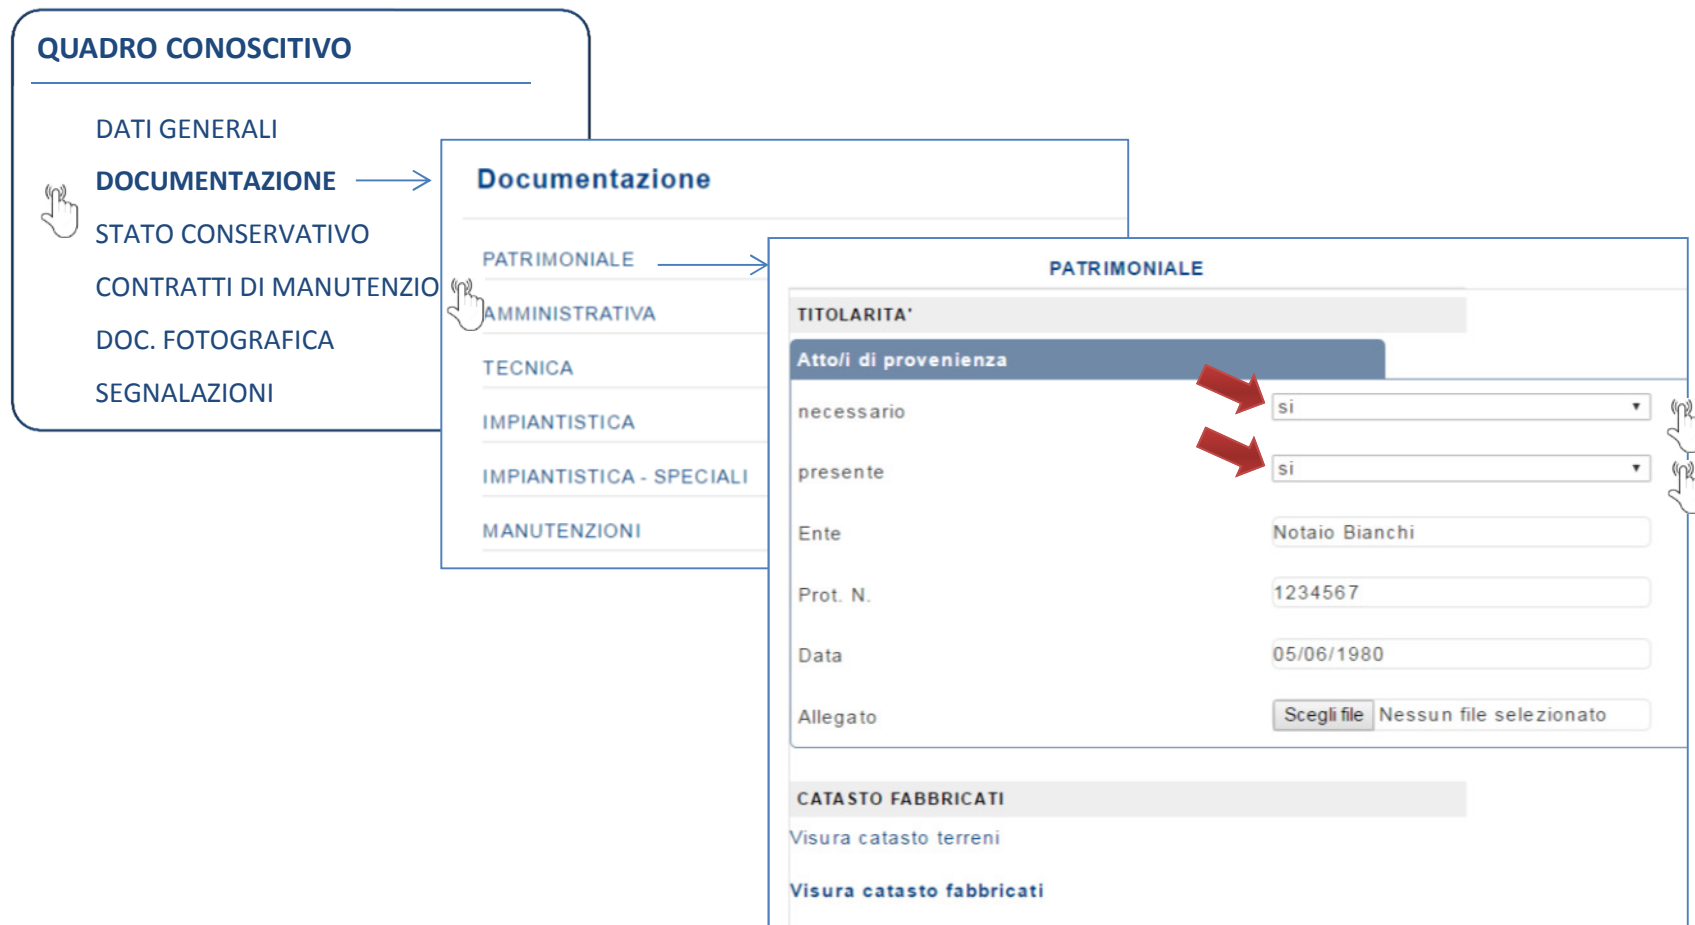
QUADRO CONOSCITIVO

DATI GENERALI

DOCUMENTAZIONE

STATO CONSERVATIVO

CONTRATTI DI MANUTENZIO

DOC. FOTOGRAFICA

SEGNALAZIONI

Documentazione

PATRIMONIALE

AMMINISTRATIVA

TECNICA

IMPIANTISTICA

IMPIANTISTICA - SPECIALI

MANUTENZIONI

PATRIMONIALE

TITOLARITA'

Atto/i di provenienza

necessario si

presente si

Ente Notaio Bianchi

Prot. N. 1234567

Data 05/06/1980

Allegato Scegli file Nessun file selezionato

CATASTO FABBRICATI

Visura catasto terreni

Visura catasto fabbricati